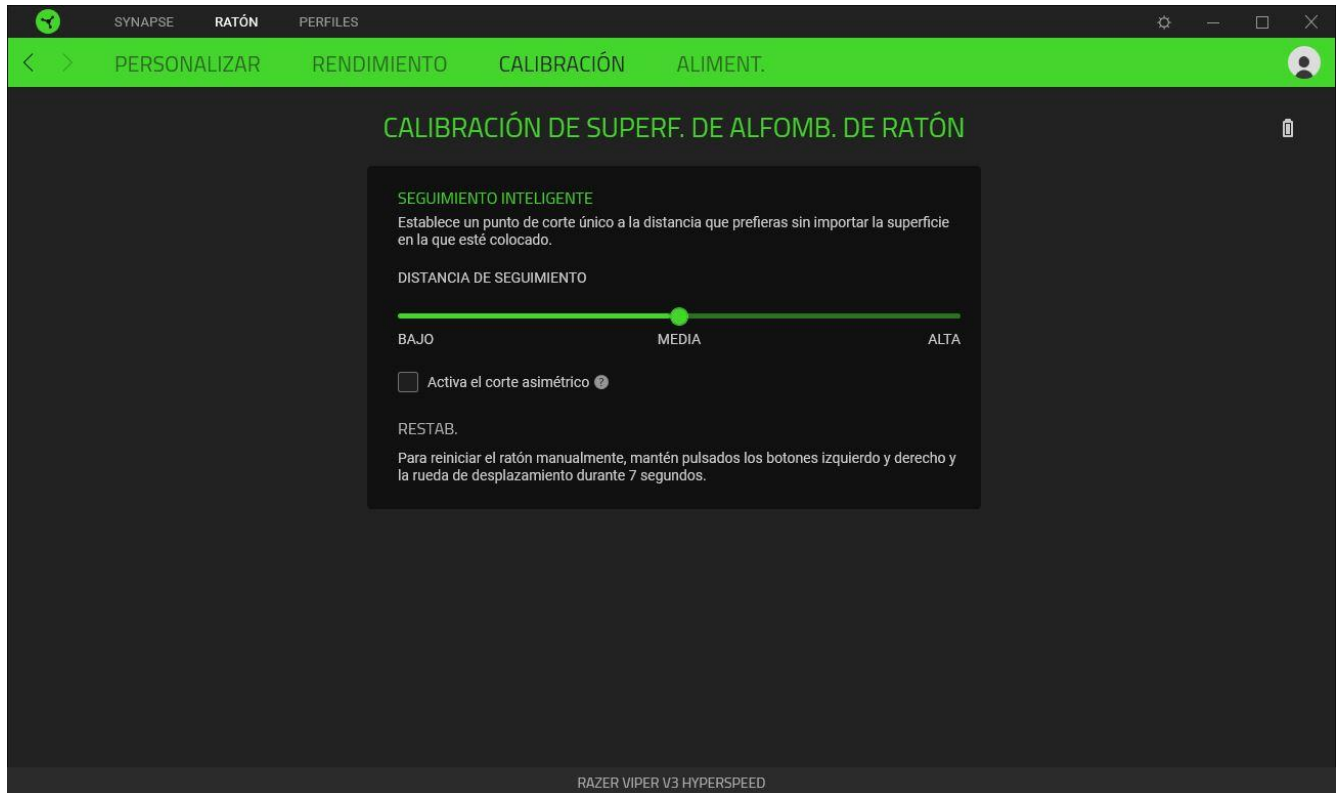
SYNAPSE RATÓN PERFILES

PERSONALIZAR RENDIMIENTO CALIBRACIÓN ALIMENT.

CALIBRACIÓN DE SUPERF. DE ALFOMB. DE RATÓN

SEGUIMIENTO INTELIGENTE
Establece un punto de corte único a la distancia que prefieras sin importar la superficie en la que esté colocado.

DISTANCIA DE SEGUIMIENTO

BAJO MEDIA ALTA

Activa el corte asimétrico

RESTAB.

Para reiniciar el ratón manualmente, mantén pulsados los botones izquierdo y derecho y la rueda de desplazamiento durante 7 segundos.

RAZER VIPER V3 HYPERSPEED